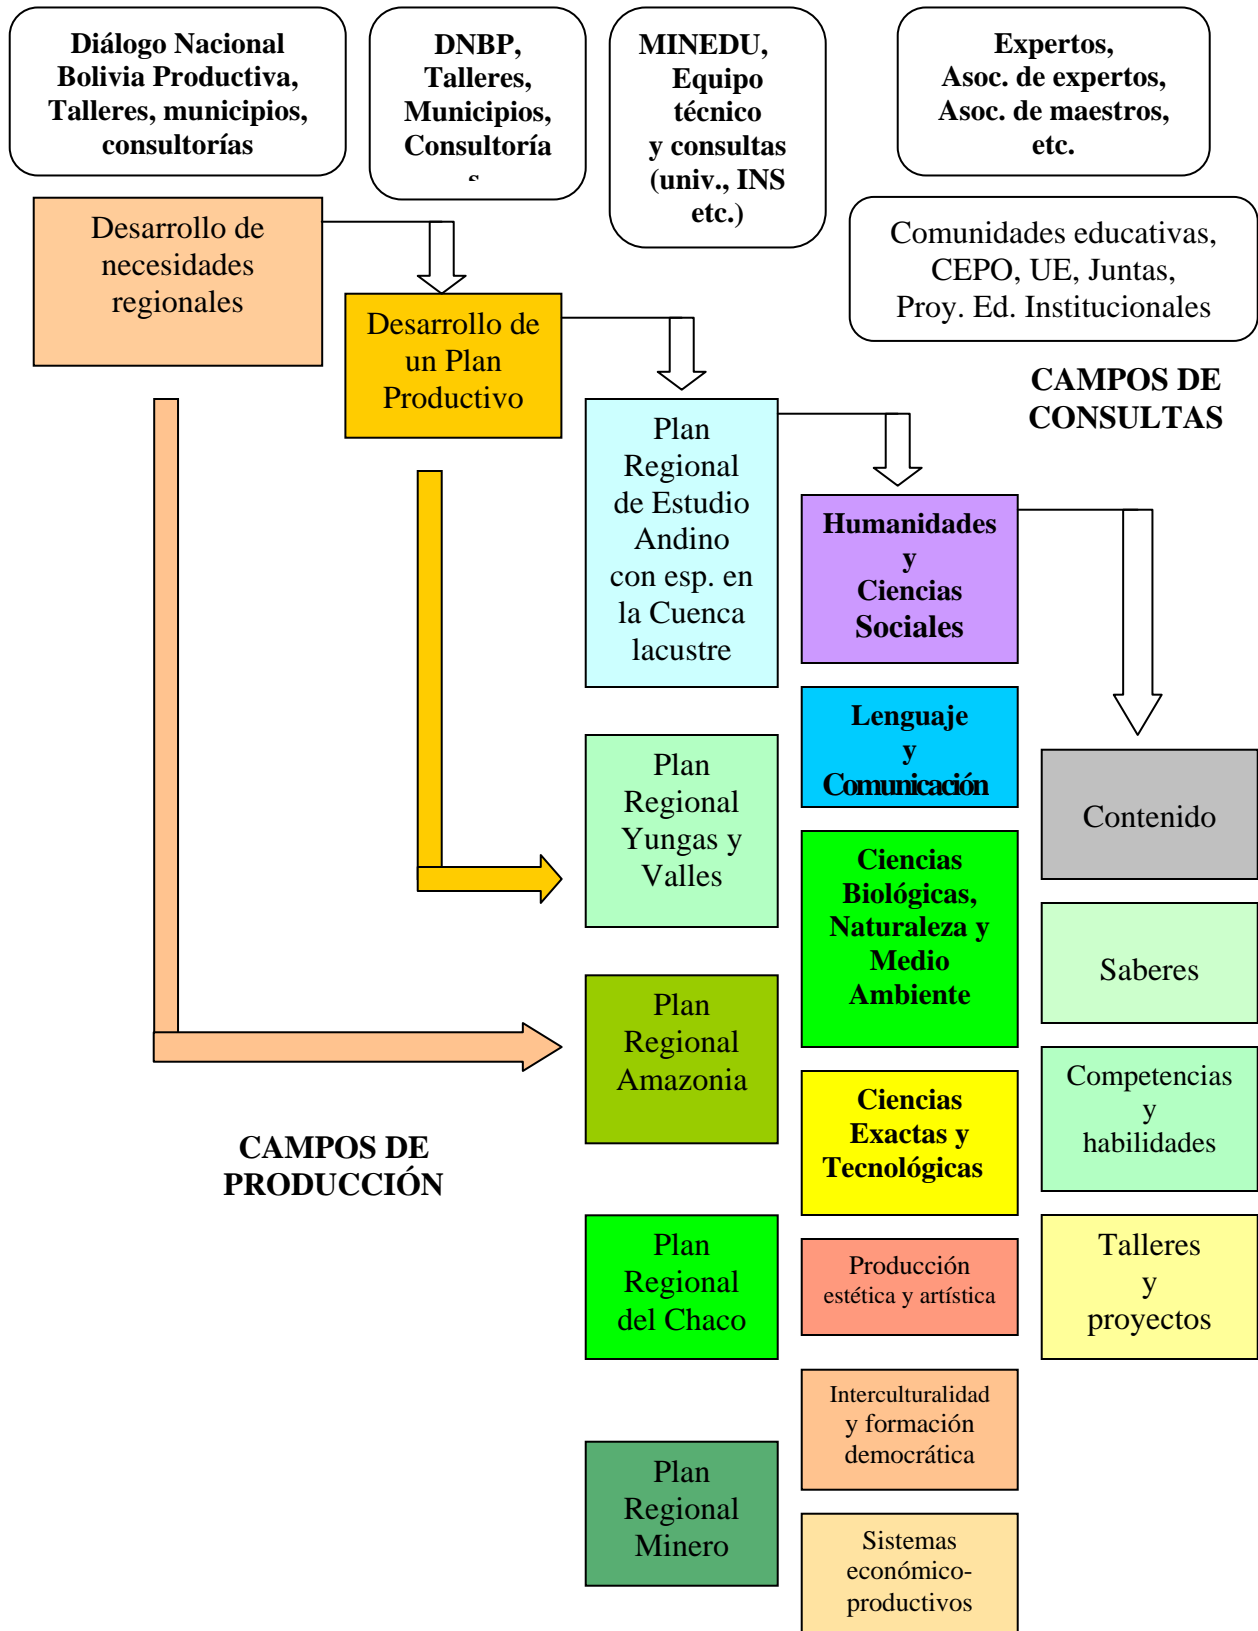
Diálogo Nacional Bolivia Productiva, Talleres, municipios, consultorías

DNBP, Talleres, Municipios, Consultoría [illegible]

MINEDU, Equipo técnico y consultas (univ., INS etc.)

Expertos, Asoc. de expertos, Asoc. de maestros, etc.

Comunidades educativas, CEPO, UE, Juntas, Proy. Ed. Institucionales

Desarrollo de necesidades regionales

Desarrollo de un Plan Productivo

CAMPOS DE CONSULTAS

Plan Regional de Estudio Andino con esp. en la Cuenca lacustre

Humanidades y Ciencias Sociales

Lenguaje y Comunicación

Contenido

Plan Regional Yungas y Valles

Ciencias Biológicas, Naturaleza y Medio Ambiente

Saberes

Plan Regional Amazonia

Competencias y habilidades

CAMPOS DE PRODUCCIÓN

Ciencias Exactas y Tecnológicas

Plan Regional del Chaco

Producción estética y artística

Talleres y proyectos

Interculturalidad y formación democrática

Plan Regional Minero

Sistemas económico-productivos